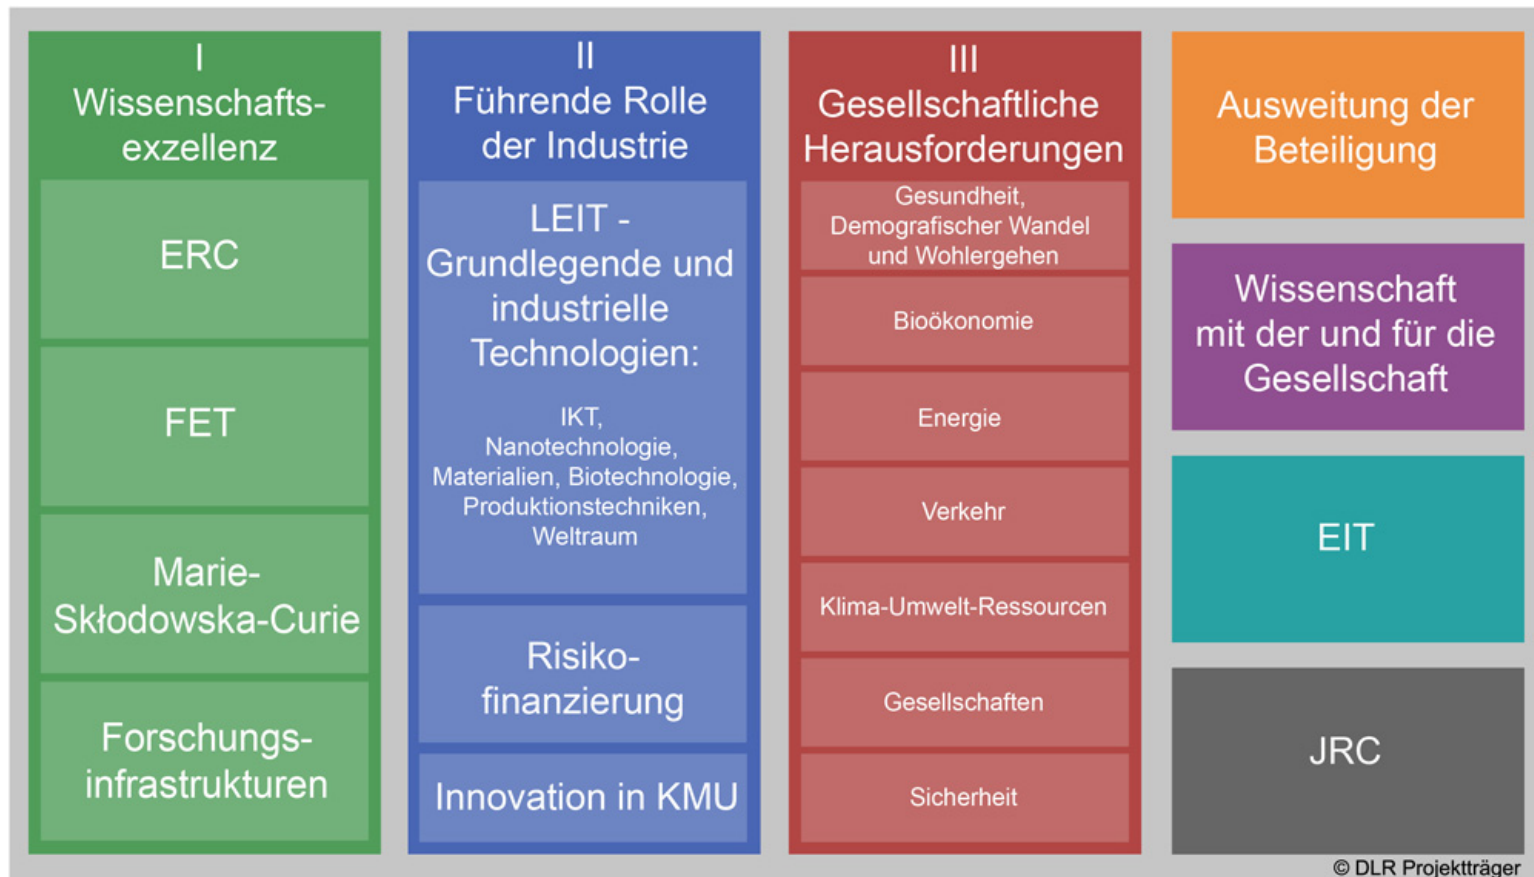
I
Wissenschaftsexzellenz

ERC

FET

Marie-Skłodowska-Curie

Forschungsinfrastrukturen

II
Führende Rolle der Industrie

LEIT - Grundlegende und industrielle Technologien:

IKT, Nanotechnologie, Materialien, Biotechnologie, Produktionstechniken, Weltraum

Risikofinanzierung

Innovation in KMU

III
Gesellschaftliche Herausforderungen

Gesundheit, Demografischer Wandel und Wohlergehen

Bioökonomie

Energie

Verkehr

Klima-Umwelt-Ressourcen

Gesellschaften

Sicherheit

Ausweitung der Beteiligung

Wissenschaft mit der und für die Gesellschaft

EIT

JRC

© DLR Projektträger